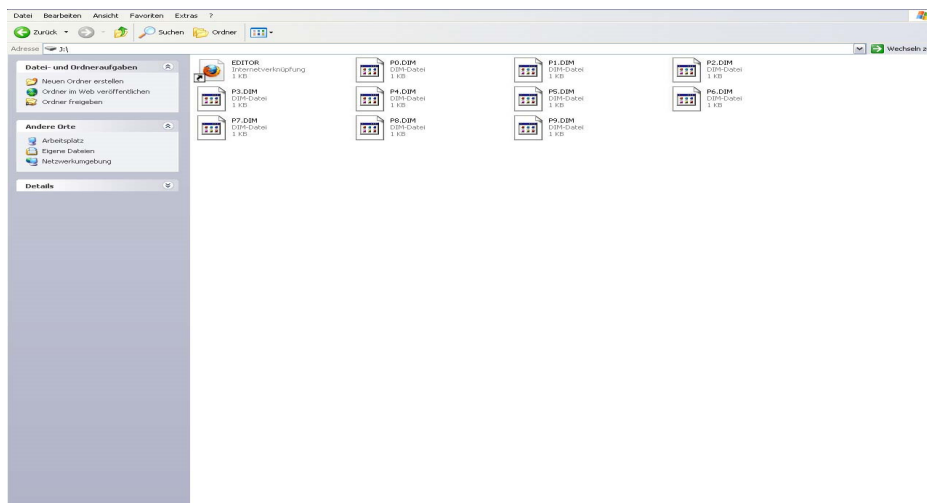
Datei Bearbeiten Ansicht Favoriten Extras ?

Zurück Suchen Ordner

Adresse J:\

Wechseln z

Datei- und Ordneraufgaben

Neuen Ordner erstellen
Ordner im Web veröffentlichen
Ordner freigeben

Andere Orte

Arbeitsplatz
Eigene Dateien
Netzwerkumgebung

Details

EDITOR
Internetverknüpfung
1 KB

P0.DIM
DIM-Datei
1 KB

P1.DIM
DIM-Datei
1 KB

P2.DIM
DIM-Datei
1 KB

P3.DIM
DIM-Datei
1 KB

P4.DIM
DIM-Datei
1 KB

P5.DIM
DIM-Datei
1 KB

P6.DIM
DIM-Datei
1 KB

P7.DIM
DIM-Datei
1 KB

P8.DIM
DIM-Datei
1 KB

P9.DIM
DIM-Datei
1 KB